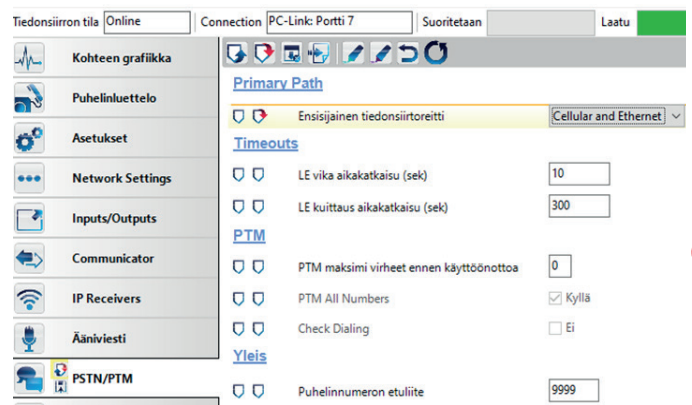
Tiedonsiirron tila Online
Connection PC-Link: Portti 7
Suoritetaan
Laatu

Kohteen grafiikka
Puhelinluettelo
Asetukset
Network Settings
Inputs/Outputs
Communicator
IP Receivers
Ääniviesti
PSTN/PTM

Primary Path
Ensisijainen tiedonsiirtoreitti | Cellular and Ethernet

Timeouts
LE vika aikakatkaisu (sek) | 10
LE kuittaus aikakatkaisu (sek) | 300

PTM
PTM maksimi virheet ennen käyttöönottoa | 0
PTM All Numbers | Kyllä
Check Dialing | Ei

Yleis
Puhelinnumeron etuliite | 9999